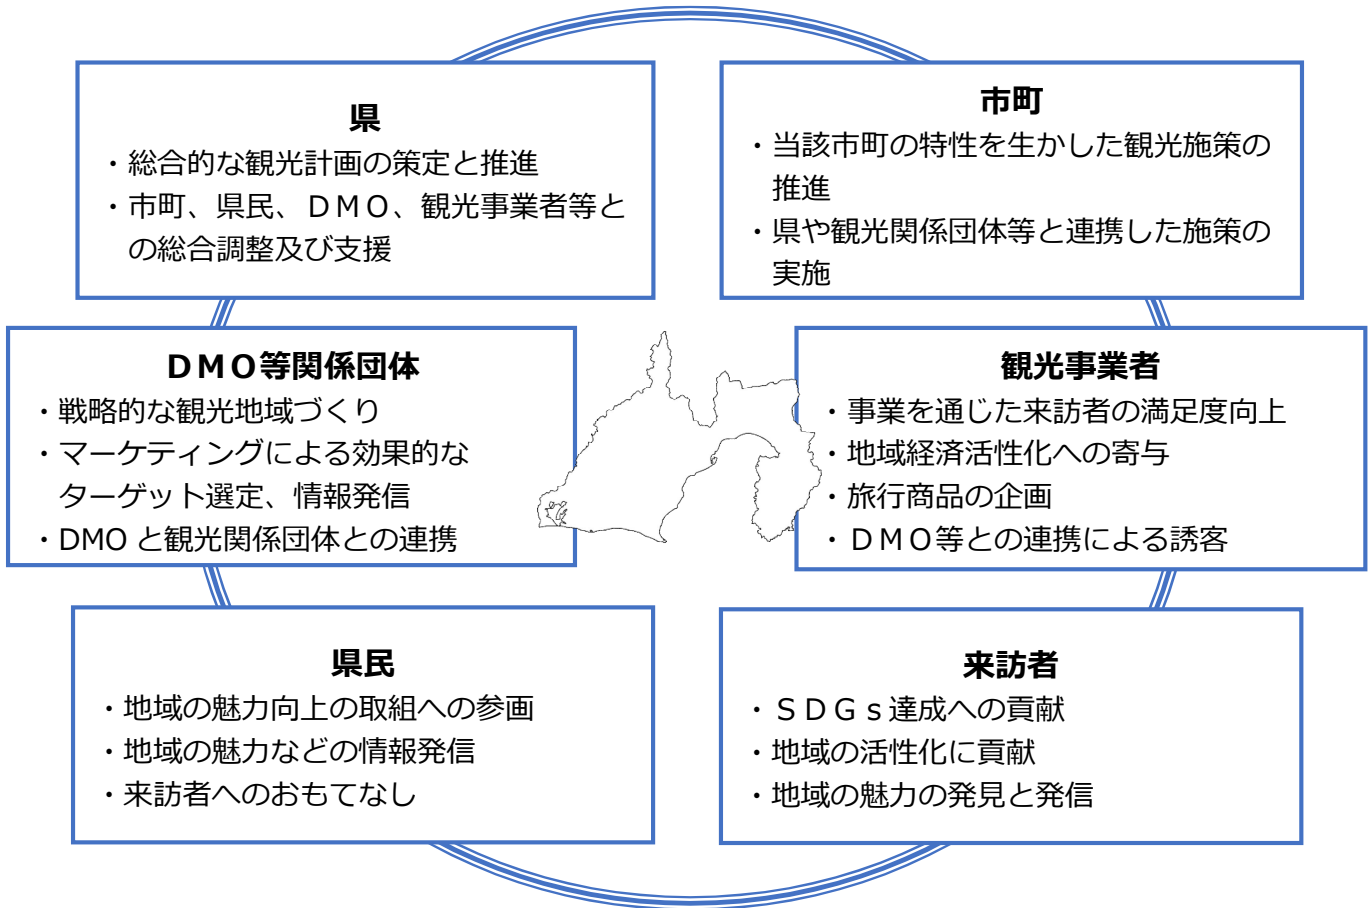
県
・総合的な観光計画の策定と推進
・市町、県民、ＤＭＯ、観光事業者等との総合調整及び支援

市町
・当該市町の特性を生かした観光施策の推進
・県や観光関係団体等と連携した施策の実施

ＤＭＯ等関係団体
・戦略的な観光地域づくり
・マーケティングによる効果的なターゲット選定、情報発信
・DMO と観光関係団体との連携

観光事業者
・事業を通じた来訪者の満足度向上
・地域経済活性化への寄与
・旅行商品の企画
・ＤＭＯ等との連携による誘客

県民
・地域の魅力向上の取組への参画
・地域の魅力などの情報発信
・来訪者へのおもてなし

来訪者
・ＳＤＧｓ達成への貢献
・地域の活性化に貢献
・地域の魅力の発見と発信